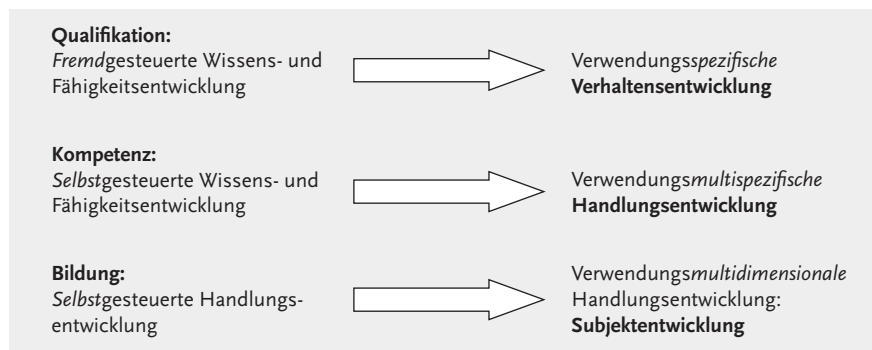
**Qualifikation:**
*Fremd*gesteuerte Wissens- und Fähigkeitsentwicklung

Verwendungs*spezifische*
**Verhaltensentwicklung**

**Kompetenz:**
*Selbst*gesteuerte Wissens- und Fähigkeitsentwicklung

Verwendungs*multispezifische*
**Handlungsentwicklung**

**Bildung:**
*Selbst*gesteuerte Handlungsentwicklung

Verwendungs*multidimensionale*
Handlungsentwicklung:
**Subjektentwicklung**